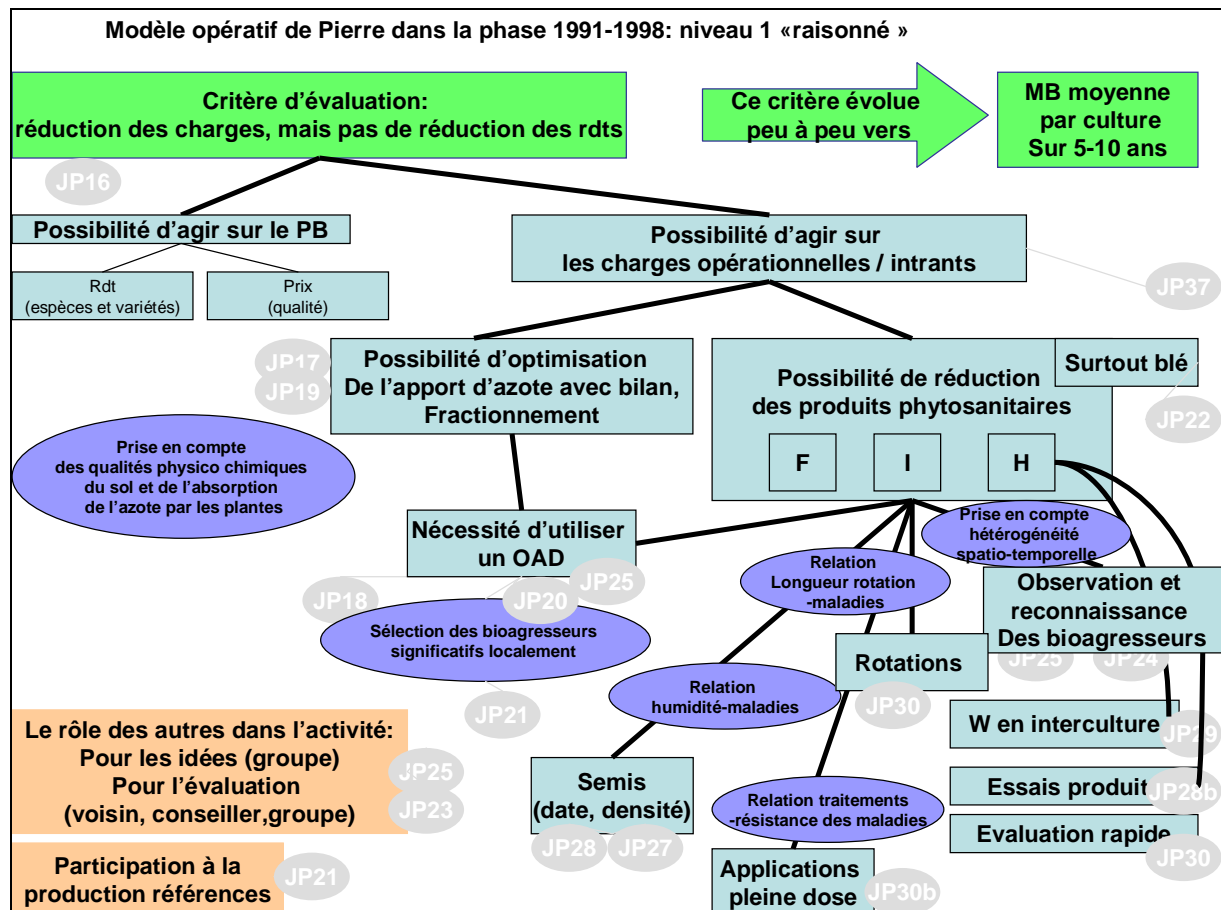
Modèle opératif de Pierre dans la phase 1991-1998: niveau 1 «raisonné »

Critère d'évaluation:
réduction des charges, mais pas de réduction des rdts

Ce critère évolue peu à peu vers

MB moyenne par culture Sur 5-10 ans

JP16

Possibilité d'agir sur le PB

Rdt (espèces et variétés)

Prix (qualité)

Possibilité d'agir sur les charges opérationnelles / intrants

JP37

JP17
JP19

Possibilité d'optimisation De l'apport d'azote avec bilan, Fractionnement

Possibilité de réduction des produits phytosanitaires

Surtout blé

JP22

F

I

H

Prise en compte des qualités physico chimiques du sol et de l'absorption de l'azote par les plantes

Nécessité d'utiliser un OAD

Prise en compte hétérogénéité spatio-temporelle

Relation Longueur rotation -maladies

JP18

JP20

JP25

Observation et reconnaissance Des bioagresseurs

Sélection des bioagresseurs significatifs localement

JP25

JP24

Rotations

JP21

Relation humidité-maladies

JP30

Le rôle des autres dans l'activité:
Pour les idées (groupe)
Pour l'évaluation
(voisin, conseiller,groupe)

JP25

JP23

W en interculture

JP29

Semis (date, densité)

Essais produit

JP28b

Relation traitements -résistance des maladies

Evaluation rapide

JP28

JP27

JP30

Participation à la production références

JP21

Applications pleine dose

JP30b